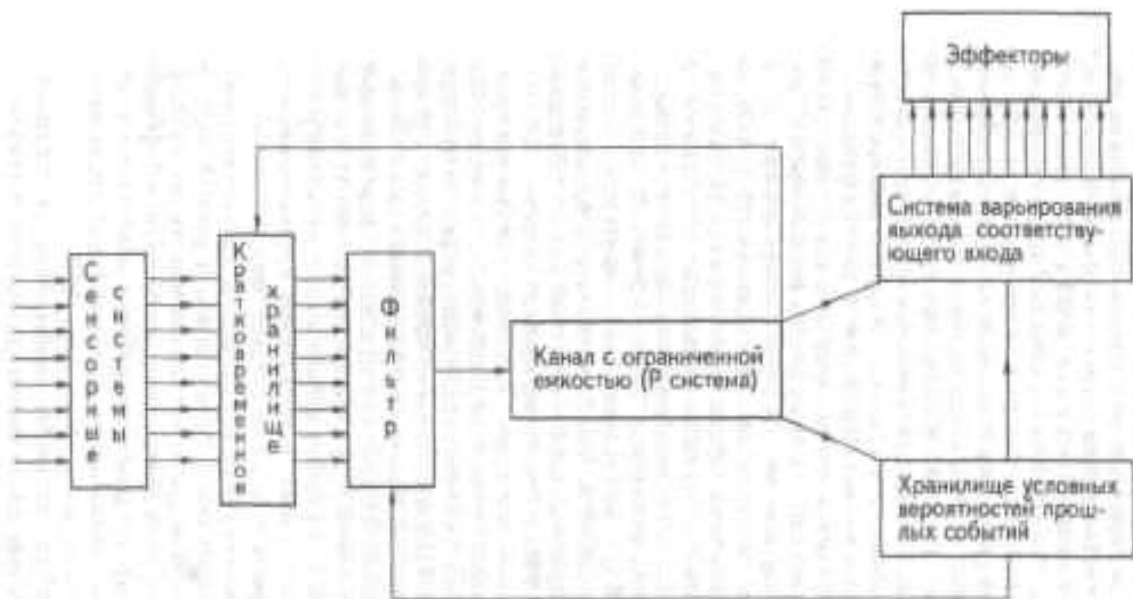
Эффекторы

Сенсорные системы

Кратковременное хранилище

Фильтр

Канал с ограниченной емкостью (Р система)

Система варьирования выхода соответствующего входа

Хранилище условных вероятностей прошлых событий